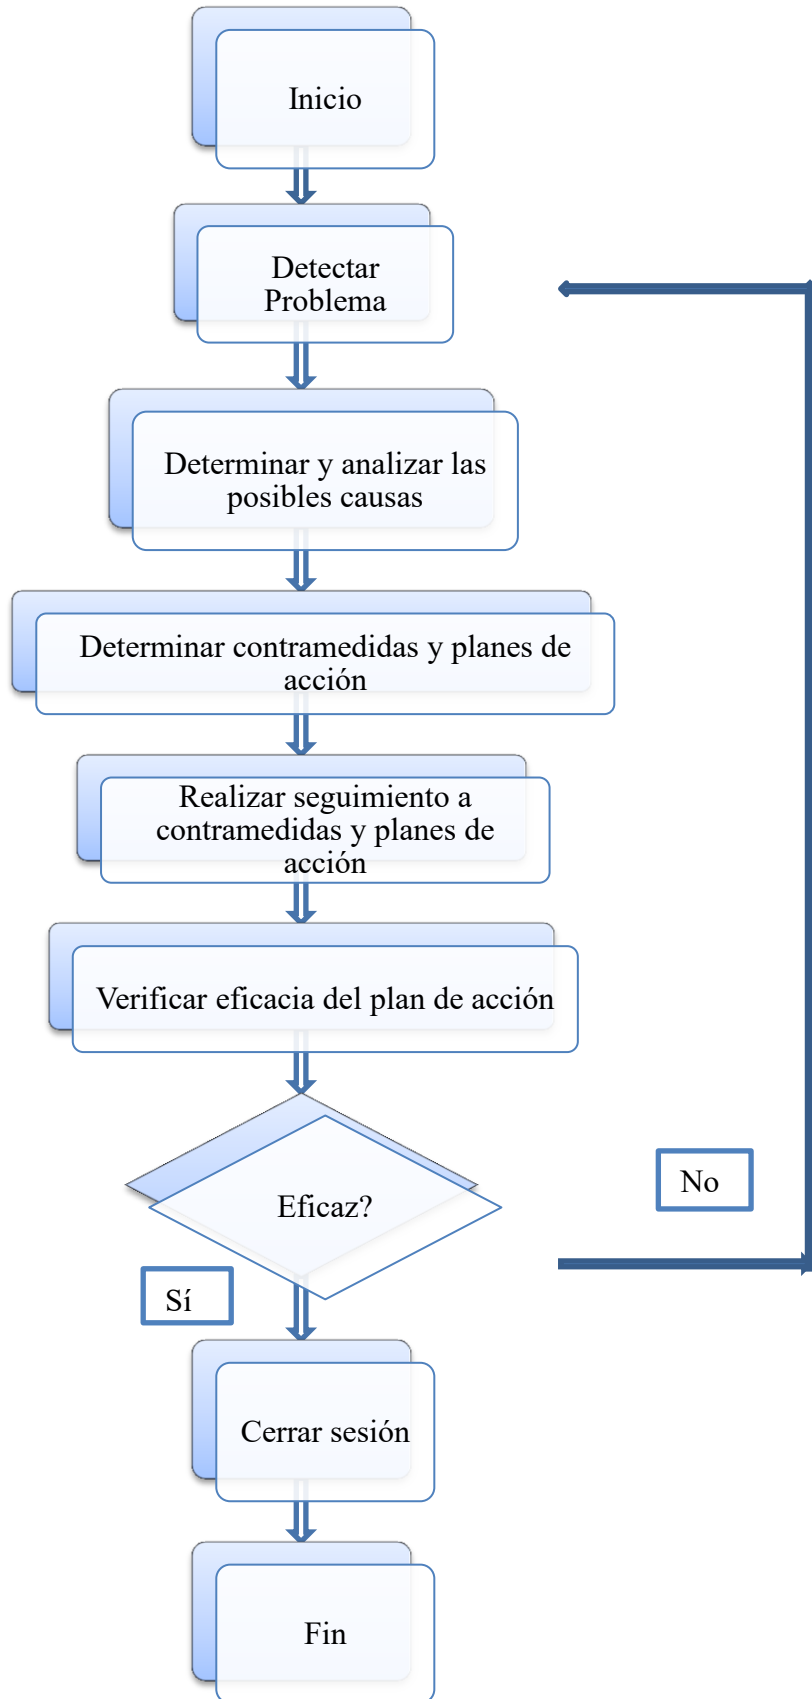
Inicio

Detectar Problema

Determinar y analizar las posibles causas

Determinar contramedidas y planes de acción

Realizar seguimiento a contramedidas y planes de acción

Verificar eficacia del plan de acción

Eficaz?

No

Sí

Cerrar sesión

Fin